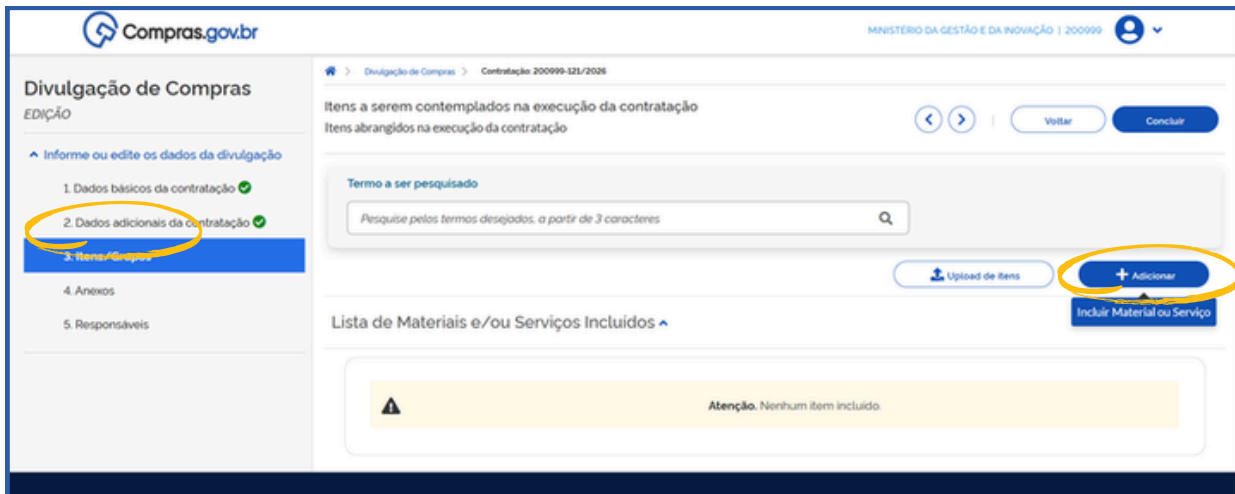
Compras.gov.br

MINISTÉRIO DA GESTÃO E DA INOVAÇÃO | 200999

Divulgação de Compras
EDIÇÃO

Informe ou edite os dados da divulgação
1. Dados básicos da contratação
2. Dados adicionais da contratação
3. Itens/Grupos
4. Anexos
5. Responsáveis

Divulgação de Compras > Contratação: 200999-121/2026

Itens a serem contemplados na execução da contratação
Itens abrangidos na execução da contratação

Voltar
Concluir

Termo a ser pesquisado
Pesquise pelos termos desejados, a partir de 3 caracteres

Upload de itens
+ Adicionar
Incluir Material ou Serviço

Lista de Materiais e/ou Serviços Incluídos

Atenção. Nenhum item incluído.